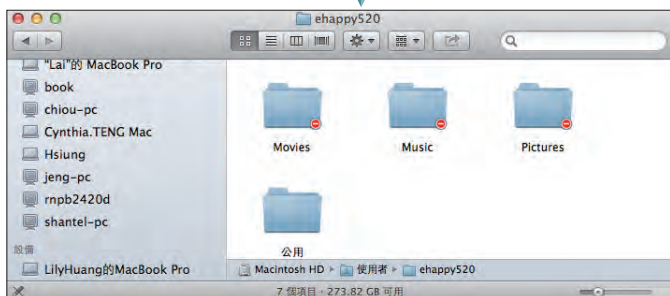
ehappy520

"Lai"的 MacBook Pro
book
chiou-pc
Cynthia.TENG Mac
Hsiung
jeng-pc
rnpb2420d
shantel-pc
設備
LilyHuang的MacBook Pro

Movies
Music
Pictures
公用

Macintosh HD ▸ 使用者 ▸ ehappy520

7 個項目，273.82 GB 可用